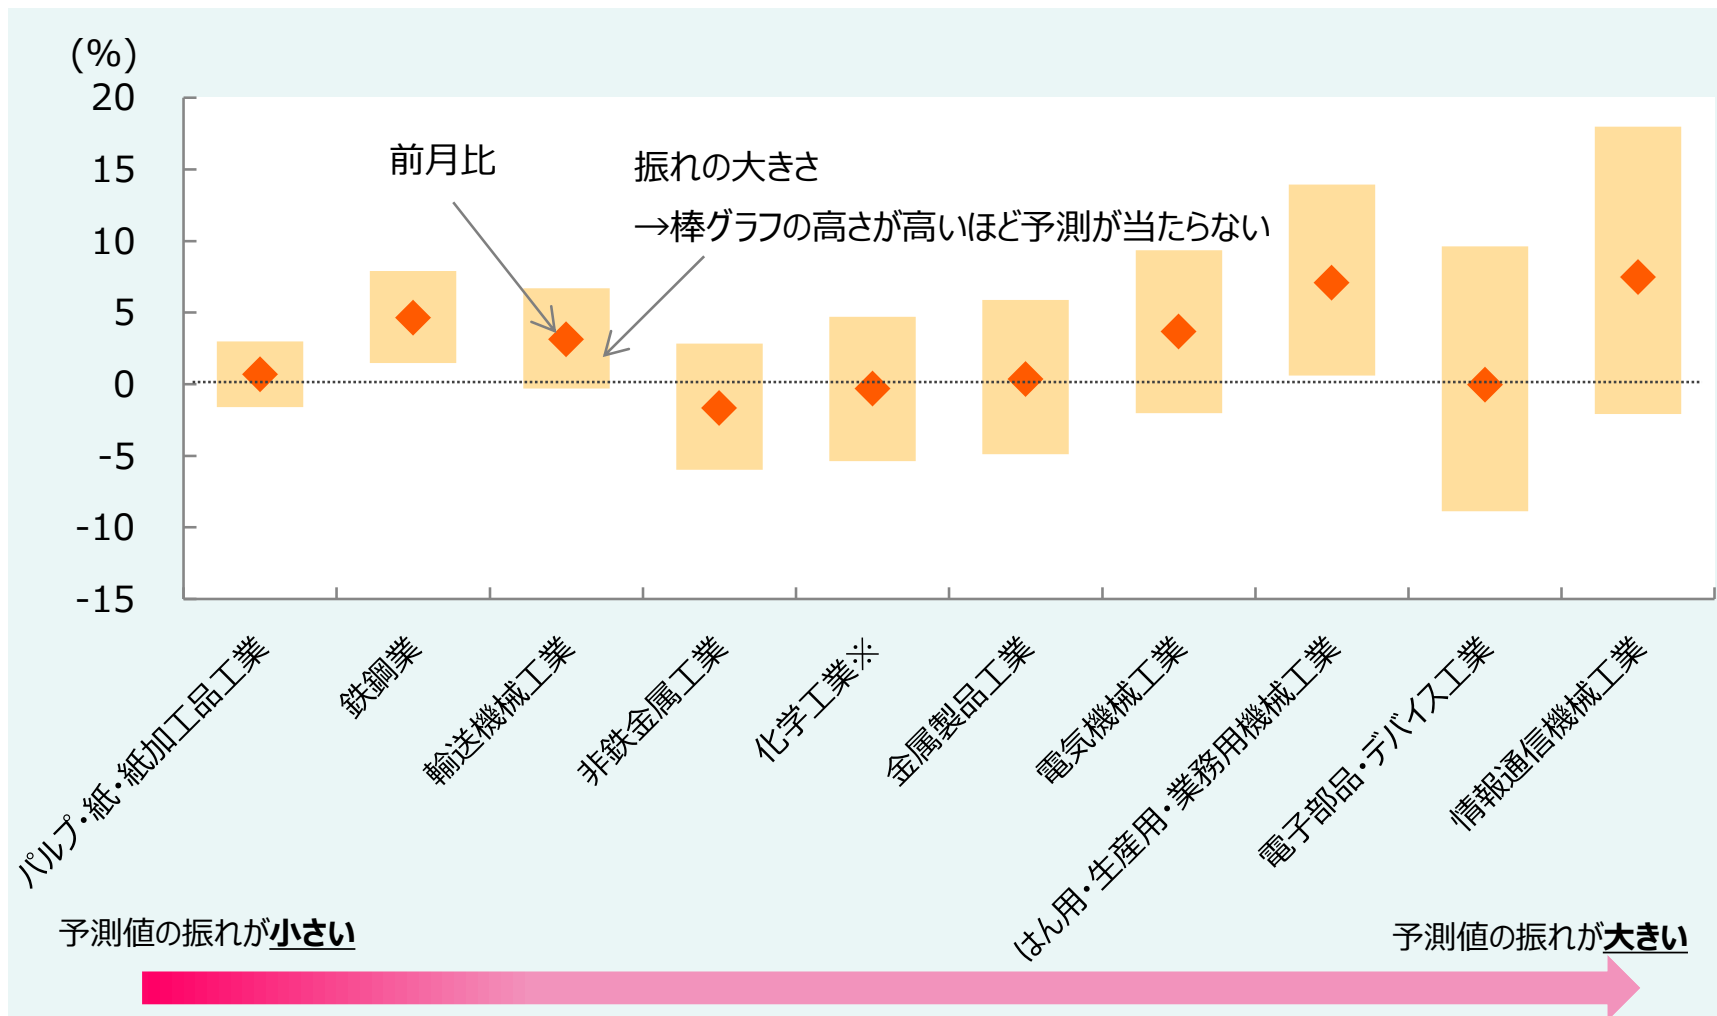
(%)
20
15
10
5
0
-5
-10
-15

前月比

振れの大きさ
→棒グラフの高さが高いほど予測が当たらない

パルプ・紙・紙加工品工業
鉄鋼業
輸送機械工業
非鉄金属工業
化学工業※
金属製品工業
電気機械工業
はん用・生産用・業務用機械工業
電子部品・デバイス工業
情報通信機械工業

予測値の振れが**小さい**
予測値の振れが**大きい**